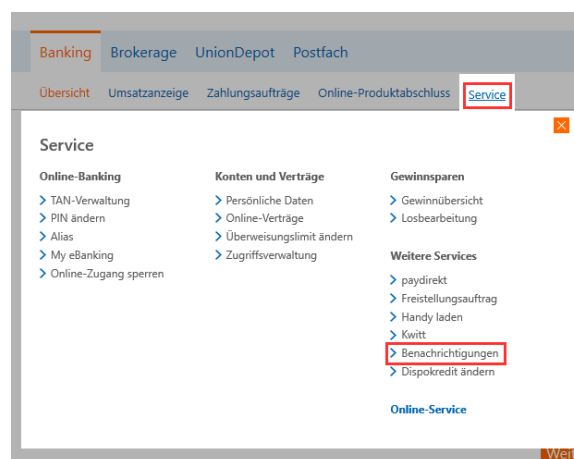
Banking Brokerage UnionDepot Postfach

Übersicht Umsatzanzeige Zahlungsaufträge Online-Produktabschluss Service

Service

Online-Banking
> TAN-Verwaltung
> PIN ändern
> Alias
> My eBanking
> Online-Zugang sperren

Konten und Verträge
> Persönliche Daten
> Online-Verträge
> Überweisungslimit ändern
> Zugriffsverwaltung

Gewinnsparen
> Gewinnübersicht
> Losbearbeitung

Weitere Services
> paydirekt
> Freistellungsauftrag
> Handy laden
> Kwitt
> Benachrichtigungen
> Dispokredit ändern

Online-Service

Wei